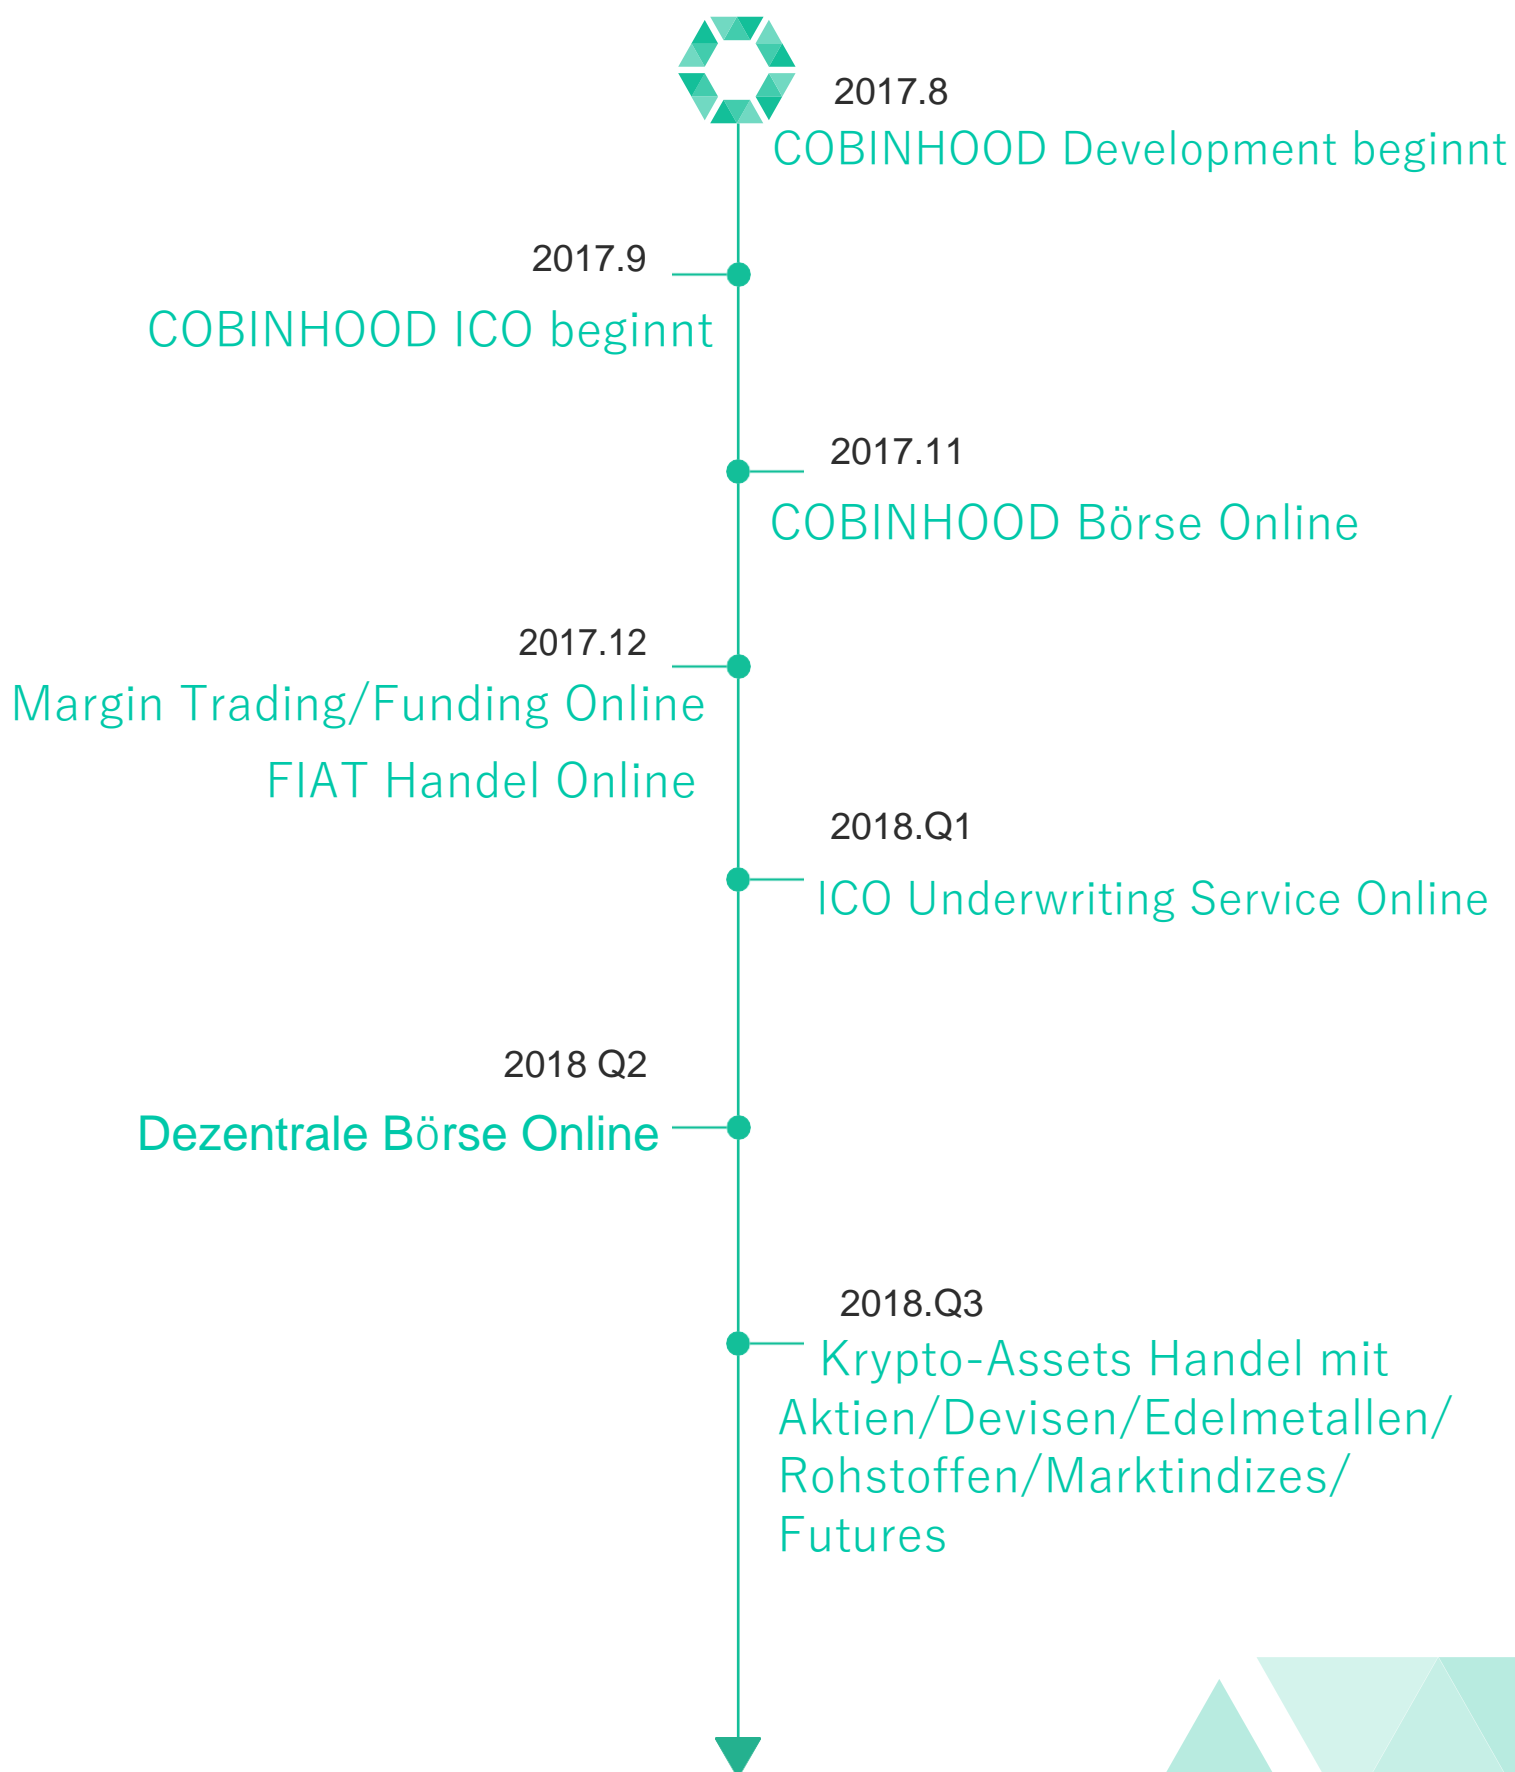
2017.8
COBINHOOD Development beginnt

2017.9
COBINHOOD ICO beginnt

2017.11
COBINHOOD Börse Online

2017.12
Margin Trading/Funding Online
FIAT Handel Online

2018.Q1
ICO Underwriting Service Online

2018 Q2
Dezentrale Börse Online

2018.Q3
Krypto-Assets Handel mit Aktien/Devisen/Edelmetallen/ Rohstoffen/Marktindizes/ Futures